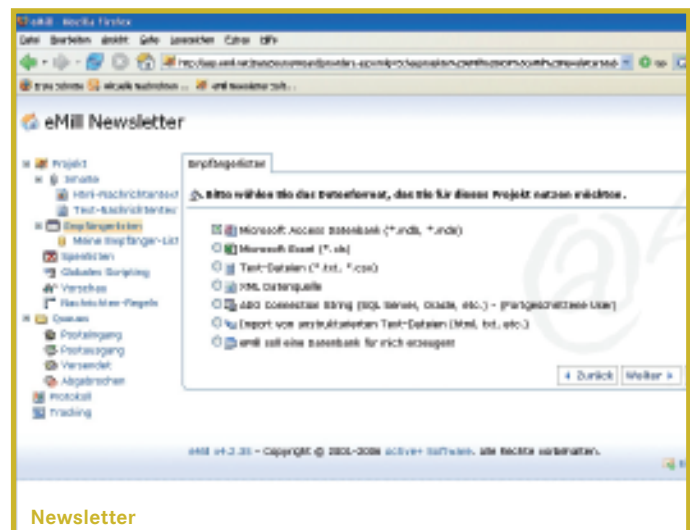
eMill - Mozilla Firefox

Datei Bearbeiten Ansicht Gehe Lesezeichen Extras Hilfe

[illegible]

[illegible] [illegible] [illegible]

eMill Newsletter

Projekt
Inhalte
Html-Nachrichtentext
Text-Nachrichtentext
Empfängerlisten
Meine Empfänger-Liste
Speichern
Globales Scripting
Vorschau
Nachrichten-Regeln
Queues
Postausgang
Postausgang
Versendet
Abgebrochen
Protokoll
Tracking

Empfängerlisten

Bitte wählen Sie das Datenformat, das Sie für dieses Projekt nutzen möchten.

Microsoft Access Datenbank (*.mdb, *.mde)
Microsoft Excel (*.xls)
Text-Dateien (*.txt, *.csv)
XML Datenquelle
ADO Connection String (SQL Server, Oracle, etc.) - (Fortgeschrittene User)
Export von unstrukturierten Text-Dateien (html, txt, etc.)
eMill soll eine Datenbank für mich erzeugen

« Zurück Weiter »

eMill v4.2.31 - Copyright © 2001-2006 active+ Software. Alle Rechte vorbehalten.

Newsletter